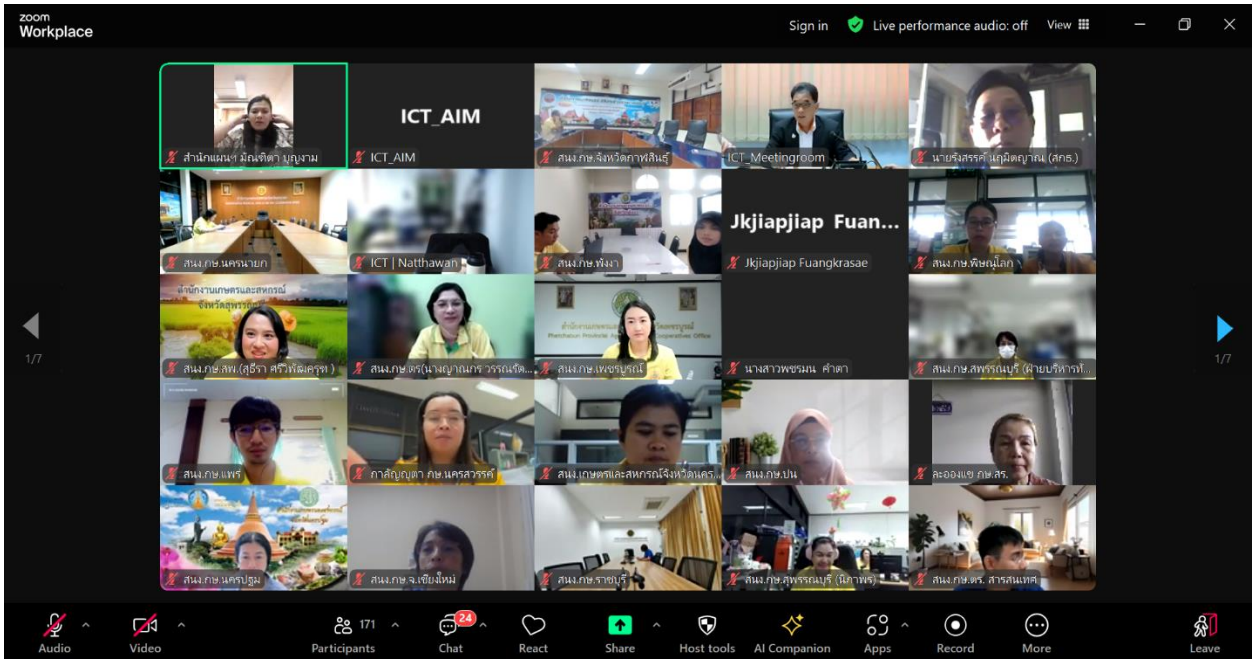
zoom Workplace

Sign in Live performance audio: off View

สำนักแผนฯ มัณฑิตา บุญงาม

ICT_AIM

ICT_AIM

สนง.กษ.จังหวัดกาฬสินธุ์

ICT_Meetingroom

นายรังสรรค์ แฉล้มญาณ (สกธ.)

สนง.กษ.นครนายก

ICT | Natthawan

สนง.กษ.พังงา

Jkjiapjiap Fuan...

Jkjiapjiap Fuangkrasae

สนง.กษ.พิษณุโลก

สนง.กษ.สพ.(สุธิรา ศรีวิพัฒครุฑ )

สนง.กษ.ตร(นางญาณกร วรรณรัต...

สนง.กษ.เพชรบูรณ์

นางสาวพชรมน คำตา

สนง.กษ.สุพรรณบุรี (ฝ่ายบริหารท...

1/7

1/7

สนง.กษ.แพร่

กาลัญญุตา กษ.นครสวรรค์

สนง.เกษตรและสหกรณ์จังหวัดนคร...

สนง.กษ.ปน

ละอองแข กษ.สร.

สนง.กษ.นครปฐม

สนง.กษ.จ.เชียงใหม่

สนง.กษ.ราชบุรี

สนง.กษ.สุพรรณบุรี (นิภาพร)

สนง.กษ.ตร. สารสนเทศ

Audio Video 171 Participants 24 Chat React Share Host tools AI Companion Apps Record More Leave